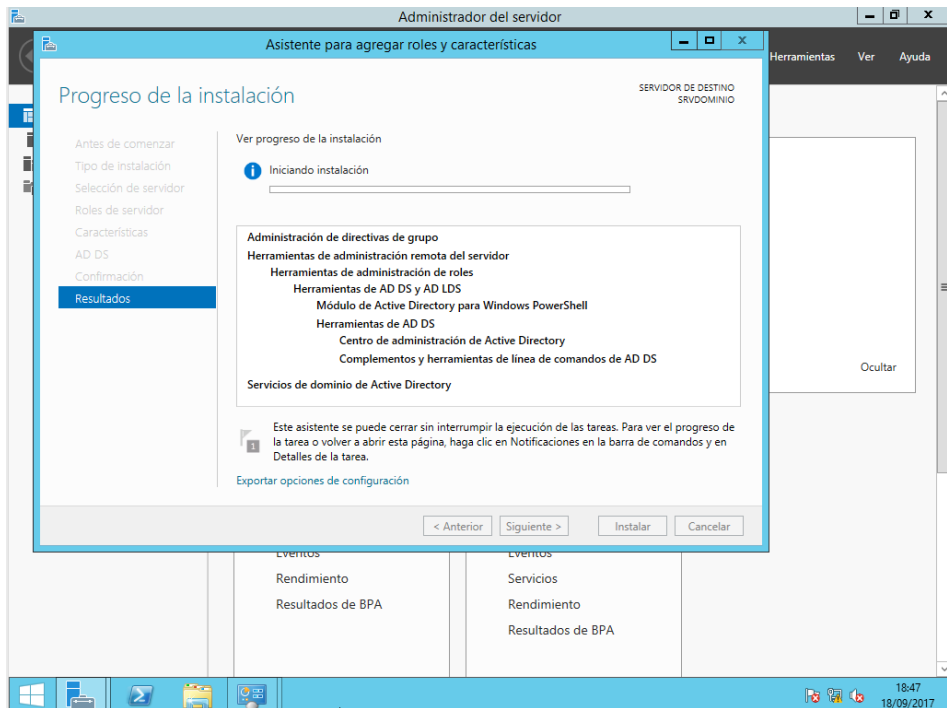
Administrador del servidor

Asistente para agregar roles y características

Herramientas Ver Ayuda

Progreso de la instalación

SERVIDOR DE DESTINO
SRVDOMINIO

Antes de comenzar
Tipo de instalación
Selección de servidor
Roles de servidor
Características
AD DS
Confirmación
Resultados

Ver progreso de la instalación

Iniciando instalación

Administración de directivas de grupo
Herramientas de administración remota del servidor
Herramientas de administración de roles
Herramientas de AD DS y AD LDS
Módulo de Active Directory para Windows PowerShell
Herramientas de AD DS
Centro de administración de Active Directory
Complementos y herramientas de línea de comandos de AD DS
Servicios de dominio de Active Directory

Este asistente se puede cerrar sin interrumpir la ejecución de las tareas. Para ver el progreso de la tarea o volver a abrir esta página, haga clic en Notificaciones en la barra de comandos y en Detalles de la tarea.

Exportar opciones de configuración

< Anterior Siguiente > Instalar Cancelar

Ocultar

Eventos
Rendimiento
Resultados de BPA

Eventos
Servicios
Rendimiento
Resultados de BPA

18:47
18/09/2017